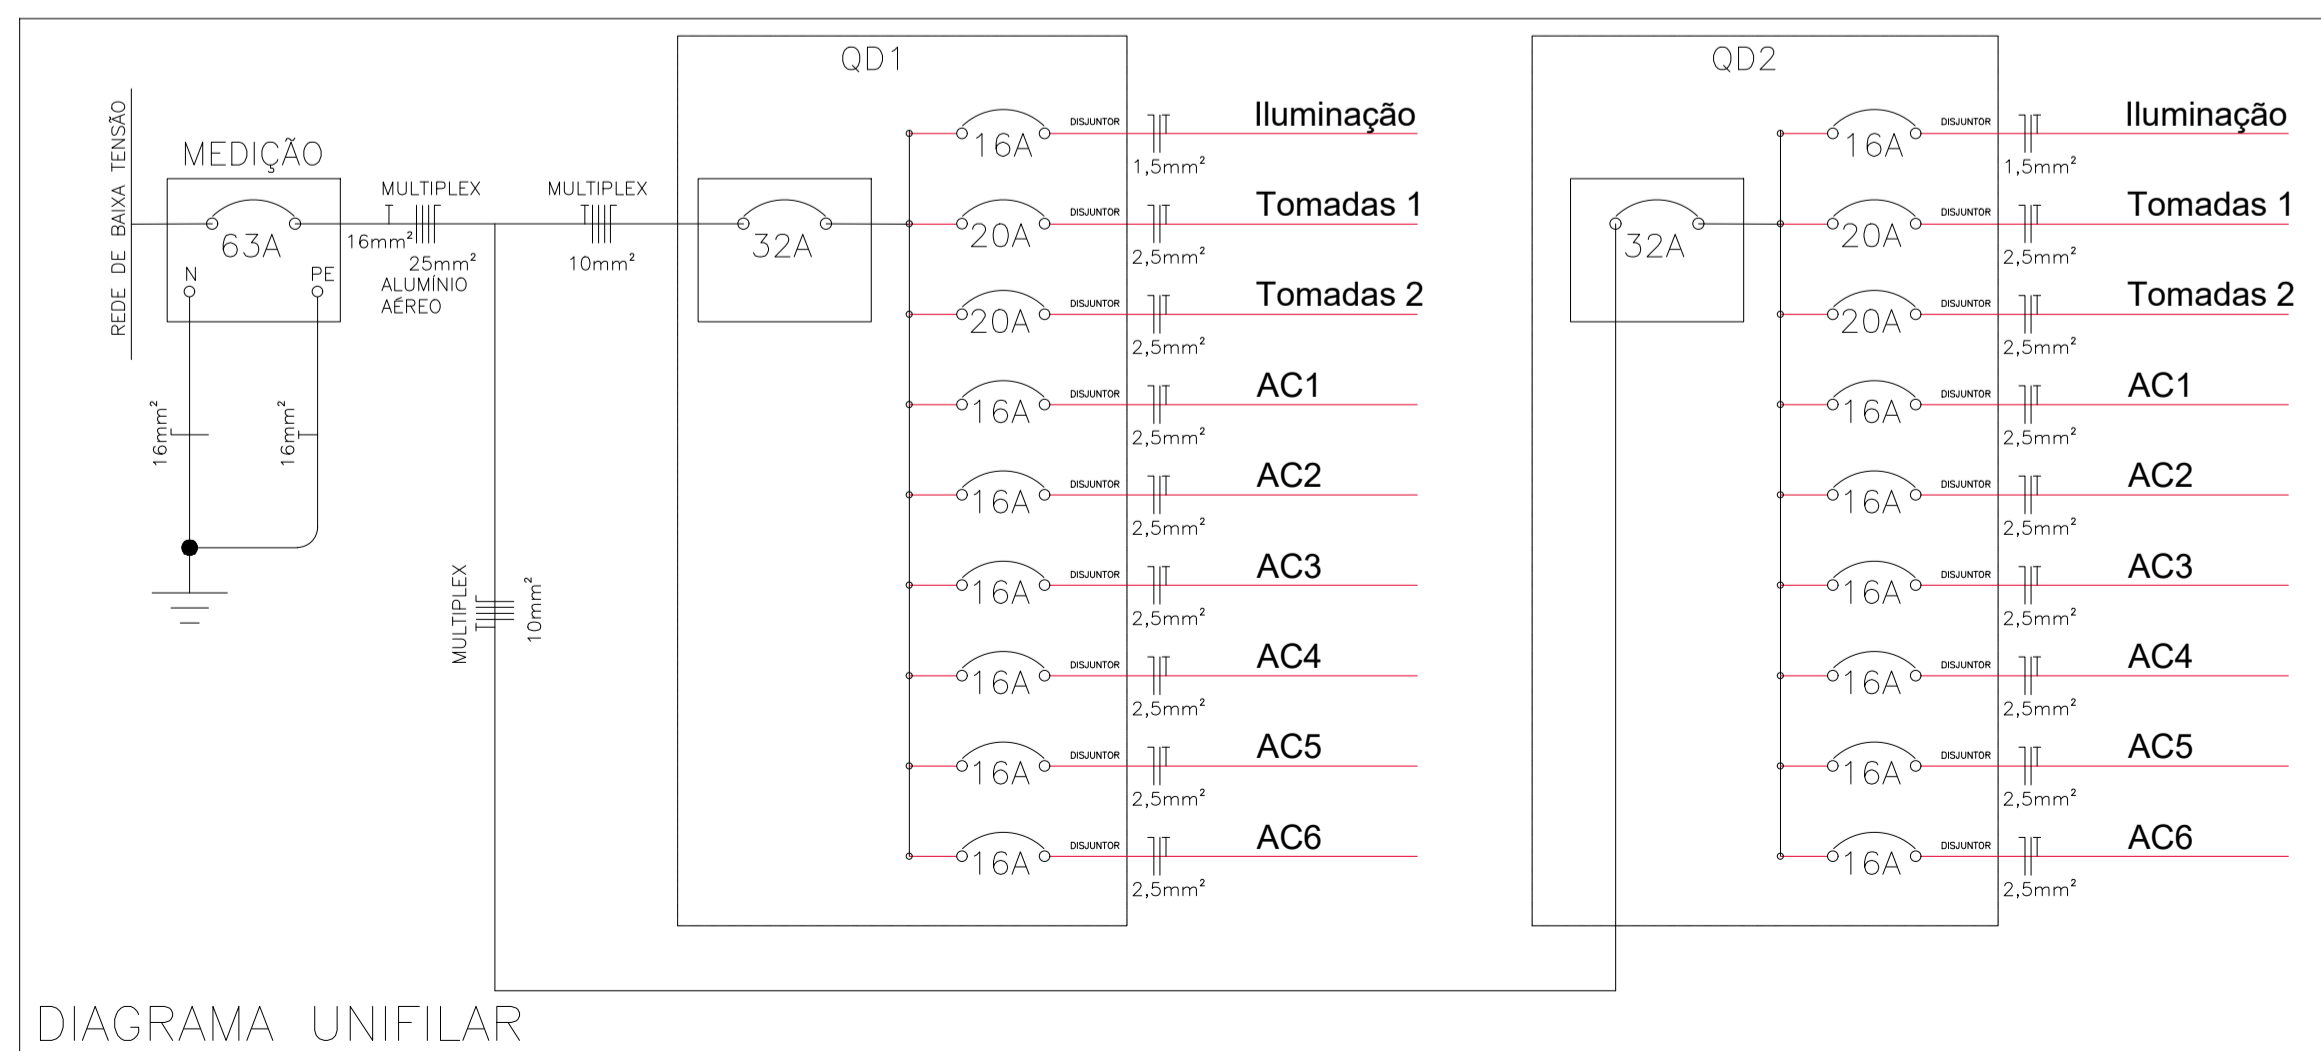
REDE DE BAIXA TENSÃO

MEDIÇÃO

63A

N

PE

16mm²

16mm²

MULTIPLEX

16mm²

25mm²
ALUMÍNIO
AÉREO

MULTIPLEX

10mm²

MULTIPLEX

10mm²

QD1

32A

16A DISJUNTOR 1,5mm² Iluminação

20A DISJUNTOR 2,5mm² Tomadas 1

20A DISJUNTOR 2,5mm² Tomadas 2

16A DISJUNTOR 2,5mm² AC1

16A DISJUNTOR 2,5mm² AC2

16A DISJUNTOR 2,5mm² AC3

16A DISJUNTOR 2,5mm² AC4

16A DISJUNTOR 2,5mm² AC5

16A DISJUNTOR 2,5mm² AC6

QD2

32A

16A DISJUNTOR 1,5mm² Iluminação

20A DISJUNTOR 2,5mm² Tomadas 1

20A DISJUNTOR 2,5mm² Tomadas 2

16A DISJUNTOR 2,5mm² AC1

16A DISJUNTOR 2,5mm² AC2

16A DISJUNTOR 2,5mm² AC3

16A DISJUNTOR 2,5mm² AC4

16A DISJUNTOR 2,5mm² AC5

16A DISJUNTOR 2,5mm² AC6

DIAGRAMA UNIFILAR